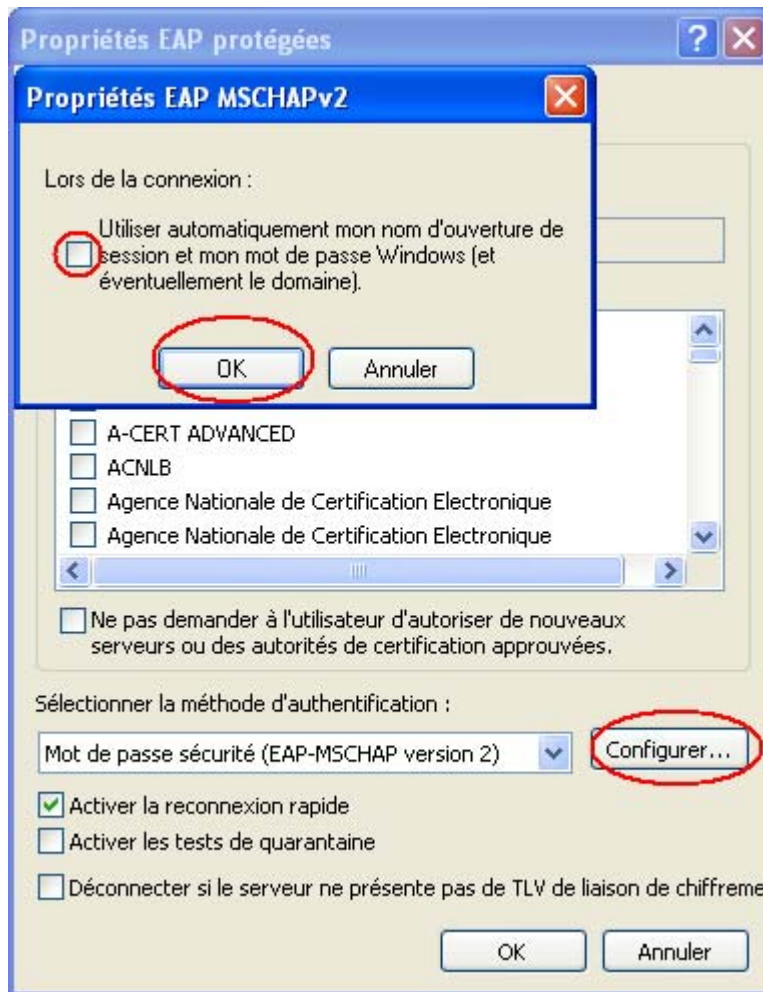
Propriétés EAP protégées

Propriétés EAP MSCHAPv2

Lors de la connexion :

Utiliser automatiquement mon nom d'ouverture de session et mon mot de passe Windows (et éventuellement le domaine).

OK

Annuler

A-CERT ADVANCED

ACNLB

Agence Nationale de Certification Electronique

Agence Nationale de Certification Electronique

Ne pas demander à l'utilisateur d'autoriser de nouveaux serveurs ou des autorités de certification approuvées.

Sélectionner la méthode d'authentification :

Mot de passe sécurité (EAP-MSCHAP version 2)

Configurer...

Activer la reconnexion rapide

Activer les tests de quarantaine

Déconnecter si le serveur ne présente pas de TLV de liaison de chiffreme

OK

Annuler